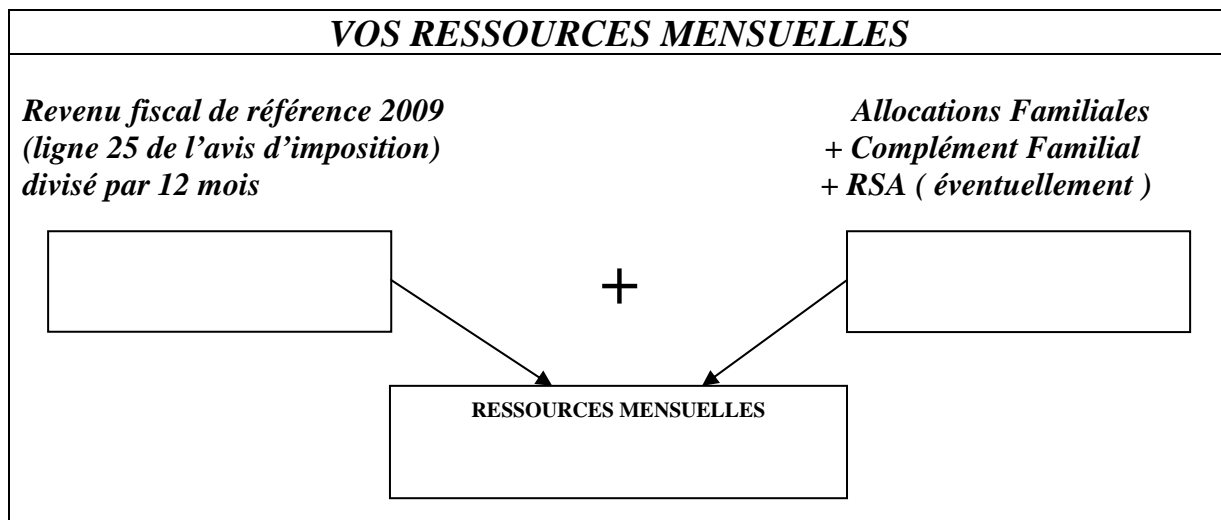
VOS RESSOURCES MENSUELLES

Revenu fiscal de référence 2009
(ligne 25 de l'avis d'imposition)
divisé par 12 mois

Allocations Familiales
+ Complément Familial
+ RSA ( éventuellement )

+

RESSOURCES MENSUELLES